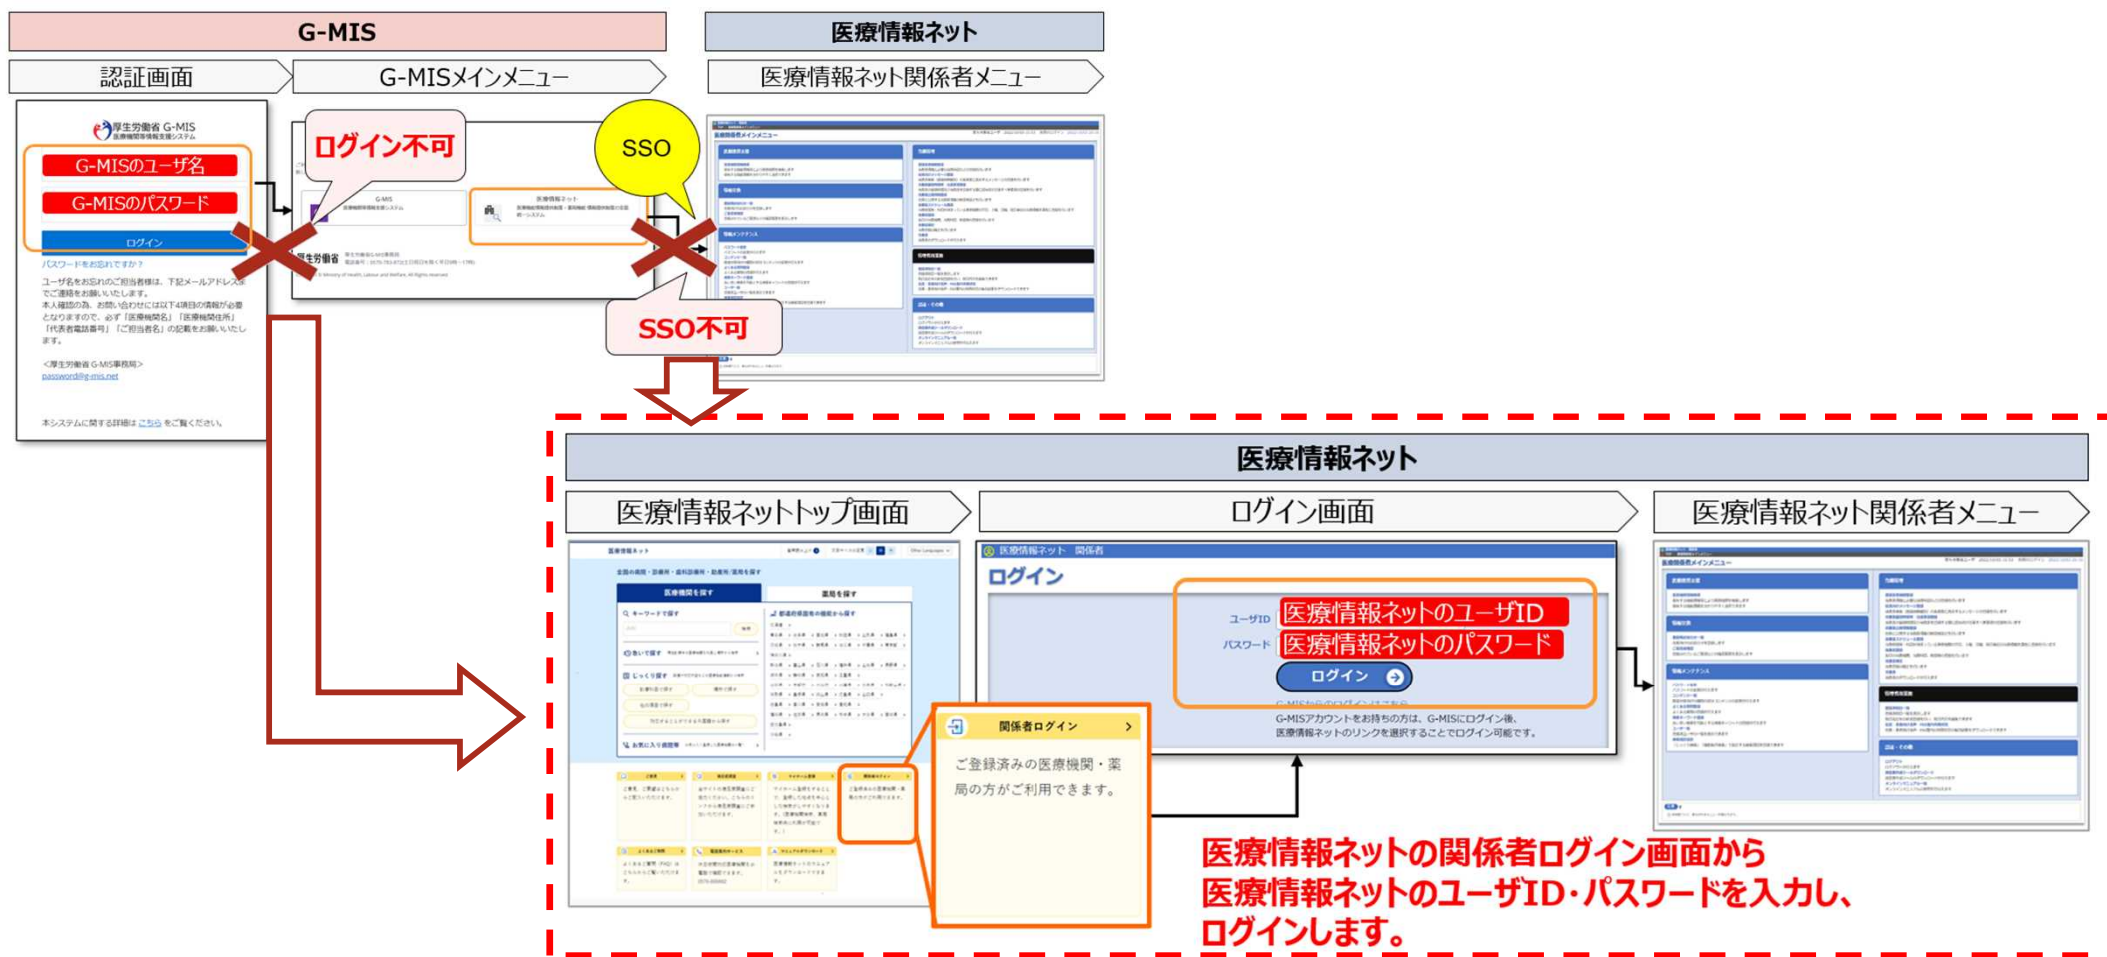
G-MIS

医療情報ネット

認証画面

G-MISメインメニュー

医療情報ネット関係者メニュー

厚生労働省 G-MIS 医療機関等情報支援システム

G-MISのユーザ名

G-MISのパスワード

ログイン

パスワードをお忘れですか？

ユーザ名をお忘れのご担当者様は、下記メールアドレスまでご連絡をお願いいたします。
本人確認の為、お問い合わせには以下4項目の情報が必要となりますので、必ず「医療機関名」「医療機関住所」「代表者電話番号」「ご担当者名」の記載をお願いいたします。

<厚生労働省 G-MIS事務局>
password@g-mis.net

本システムに関する詳細は こちら をご覧ください。

ログイン不可

SSO

G-MIS

医療情報ネット

厚生労働省

SSO不可

医療情報ネット

医療情報ネットトップ画面

ログイン画面

医療情報ネット関係者メニュー

医療情報ネット 関係者

ログイン

ユーザID 医療情報ネットのユーザID

パスワード 医療情報ネットのパスワード

ログイン

G-MISアカウントをお持ちの方は、G-MISにログイン後、医療情報ネットのリンクを選択することでログイン可能です。

関係者ログイン

ご登録済みの医療機関・薬局の方がご利用できます。

医療情報ネットの関係者ログイン画面から
医療情報ネットのユーザID・パスワードを入力し、
ログインします。